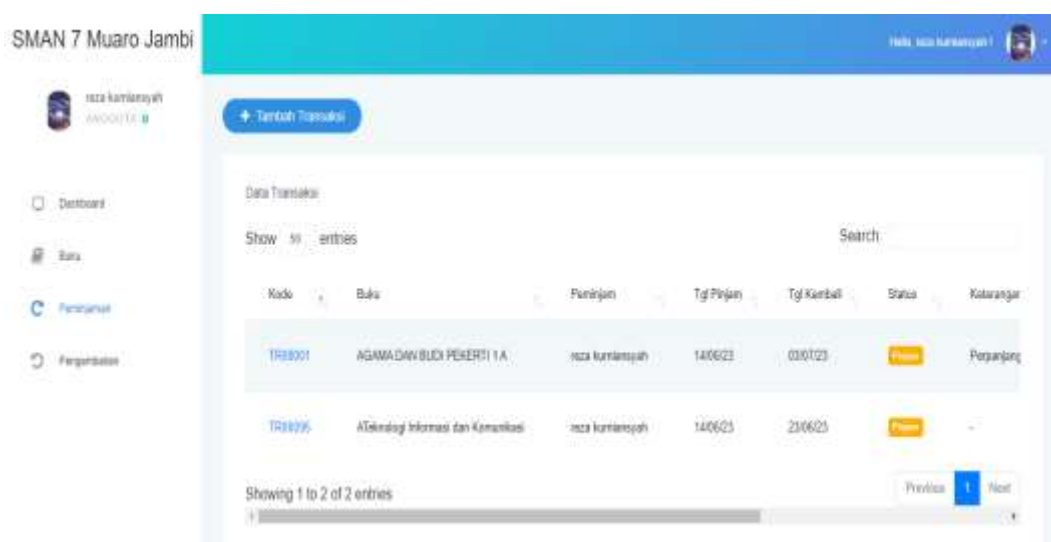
SMAN 7 Muaro Jambi

Hello, reza kurniansyah !

reza kurniansyah
ANGGOTA

Dashboard

Buku

Peminjaman

Pengembalian

+ Tambah Transaksi

Data Transaksi

Show 10 entries

Search

| Kode | Buku | Peminjam | Tgl Pinjam | Tgl Kembali | Status | Keterangan |
|---|---|---|---|---|---|---|
| TR00001 | AGAMA DAN BUDI PEKERTI 1 A | reza kurniansyah | 14/06/23 | 03/07/23 | Pinjam | Perpanjang |
| TR00005 | ATeknologi Informasi dan Komunikasi | reza kurniansyah | 14/06/23 | 23/06/23 | Pinjam | - |

Showing 1 to 2 of 2 entries

Previous 1 Next